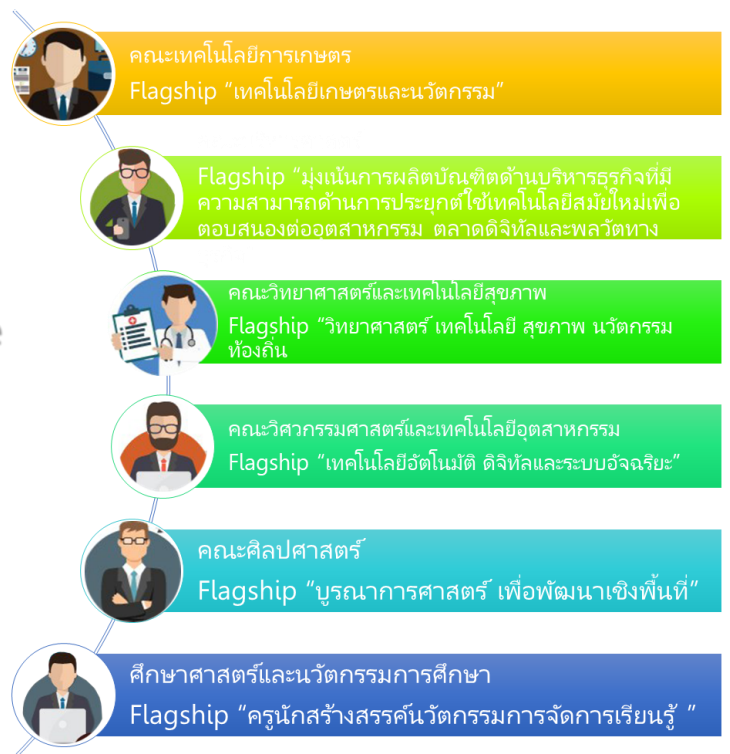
คณะเทคโนโลยีการเกษตร
Flagship “เทคโนโลยีเกษตรและนวัตกรรม”

Flagship “มุ่งเน้นการผลิตบัณฑิตด้านบริหารธุรกิจที่มีความสามารถด้านการประยุกต์ใช้เทคโนโลยีสมัยใหม่เพื่อตอบสนองต่ออุตสาหกรรม ตลาดดิจิทัลและพลวัตทาง

คณะวิทยาศาสตร์และเทคโนโลยีสุขภาพ
Flagship “วิทยาศาสตร์ เทคโนโลยี สุขภาพ นวัตกรรมท้องถิ่น

คณะวิศวกรรมศาสตร์และเทคโนโลยีอุตสาหกรรม
Flagship “เทคโนโลยีอัตโนมัติ ดิจิทัลและระบบอัจฉริยะ”

คณะศิลปศาสตร์
Flagship “บูรณาการศาสตร์ เพื่อพัฒนาเชิงพื้นที่”

ศึกษาศาสตร์และนวัตกรรมการศึกษา
Flagship “ครูนักสร้างสรรค์นวัตกรรมการจัดการเรียนรู้ ”